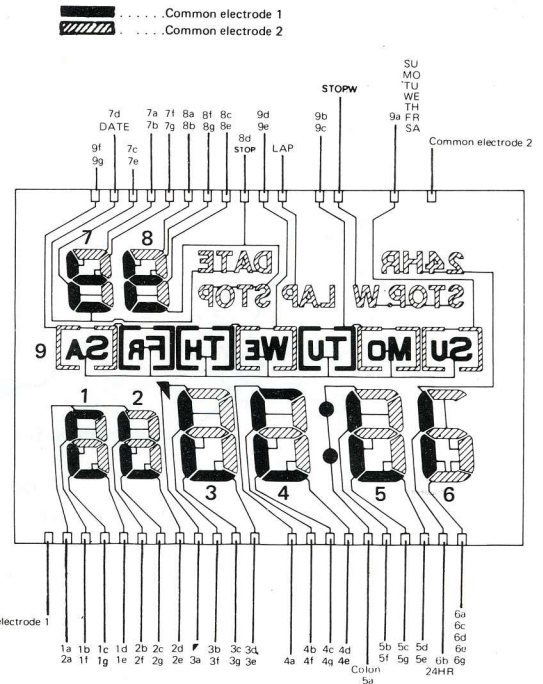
. . . . . .Common electrode 1
. . . . .Common electrode 2

9f 9g
7d DATE
7c 7e
7a 7b
7f 7g
8a 8b
8f 8g
8c 8e
8d STOP
9d 9e
LAP
9b 9c
STOPW
9a
SU MO TU WE TH FR SA
Common electrode 2

7
8
DATE
STOP
LAP
STOP.W
24HR
9
SA FR TH WE TU MO SU
1
2
3
4
5
6

electrode 1
1a 2a
1b 1f
1c 1g
1d 1e
2b 2f
2c 2g
2d 2e
3a
3b 3f
3c 3g
3d 3e
4a
4b 4f
4c 4g
4d 4e
Colon 5a
5b 5f
5c 5g
5d 5e
6b 24HR
6a 6c 6d 6e 6g